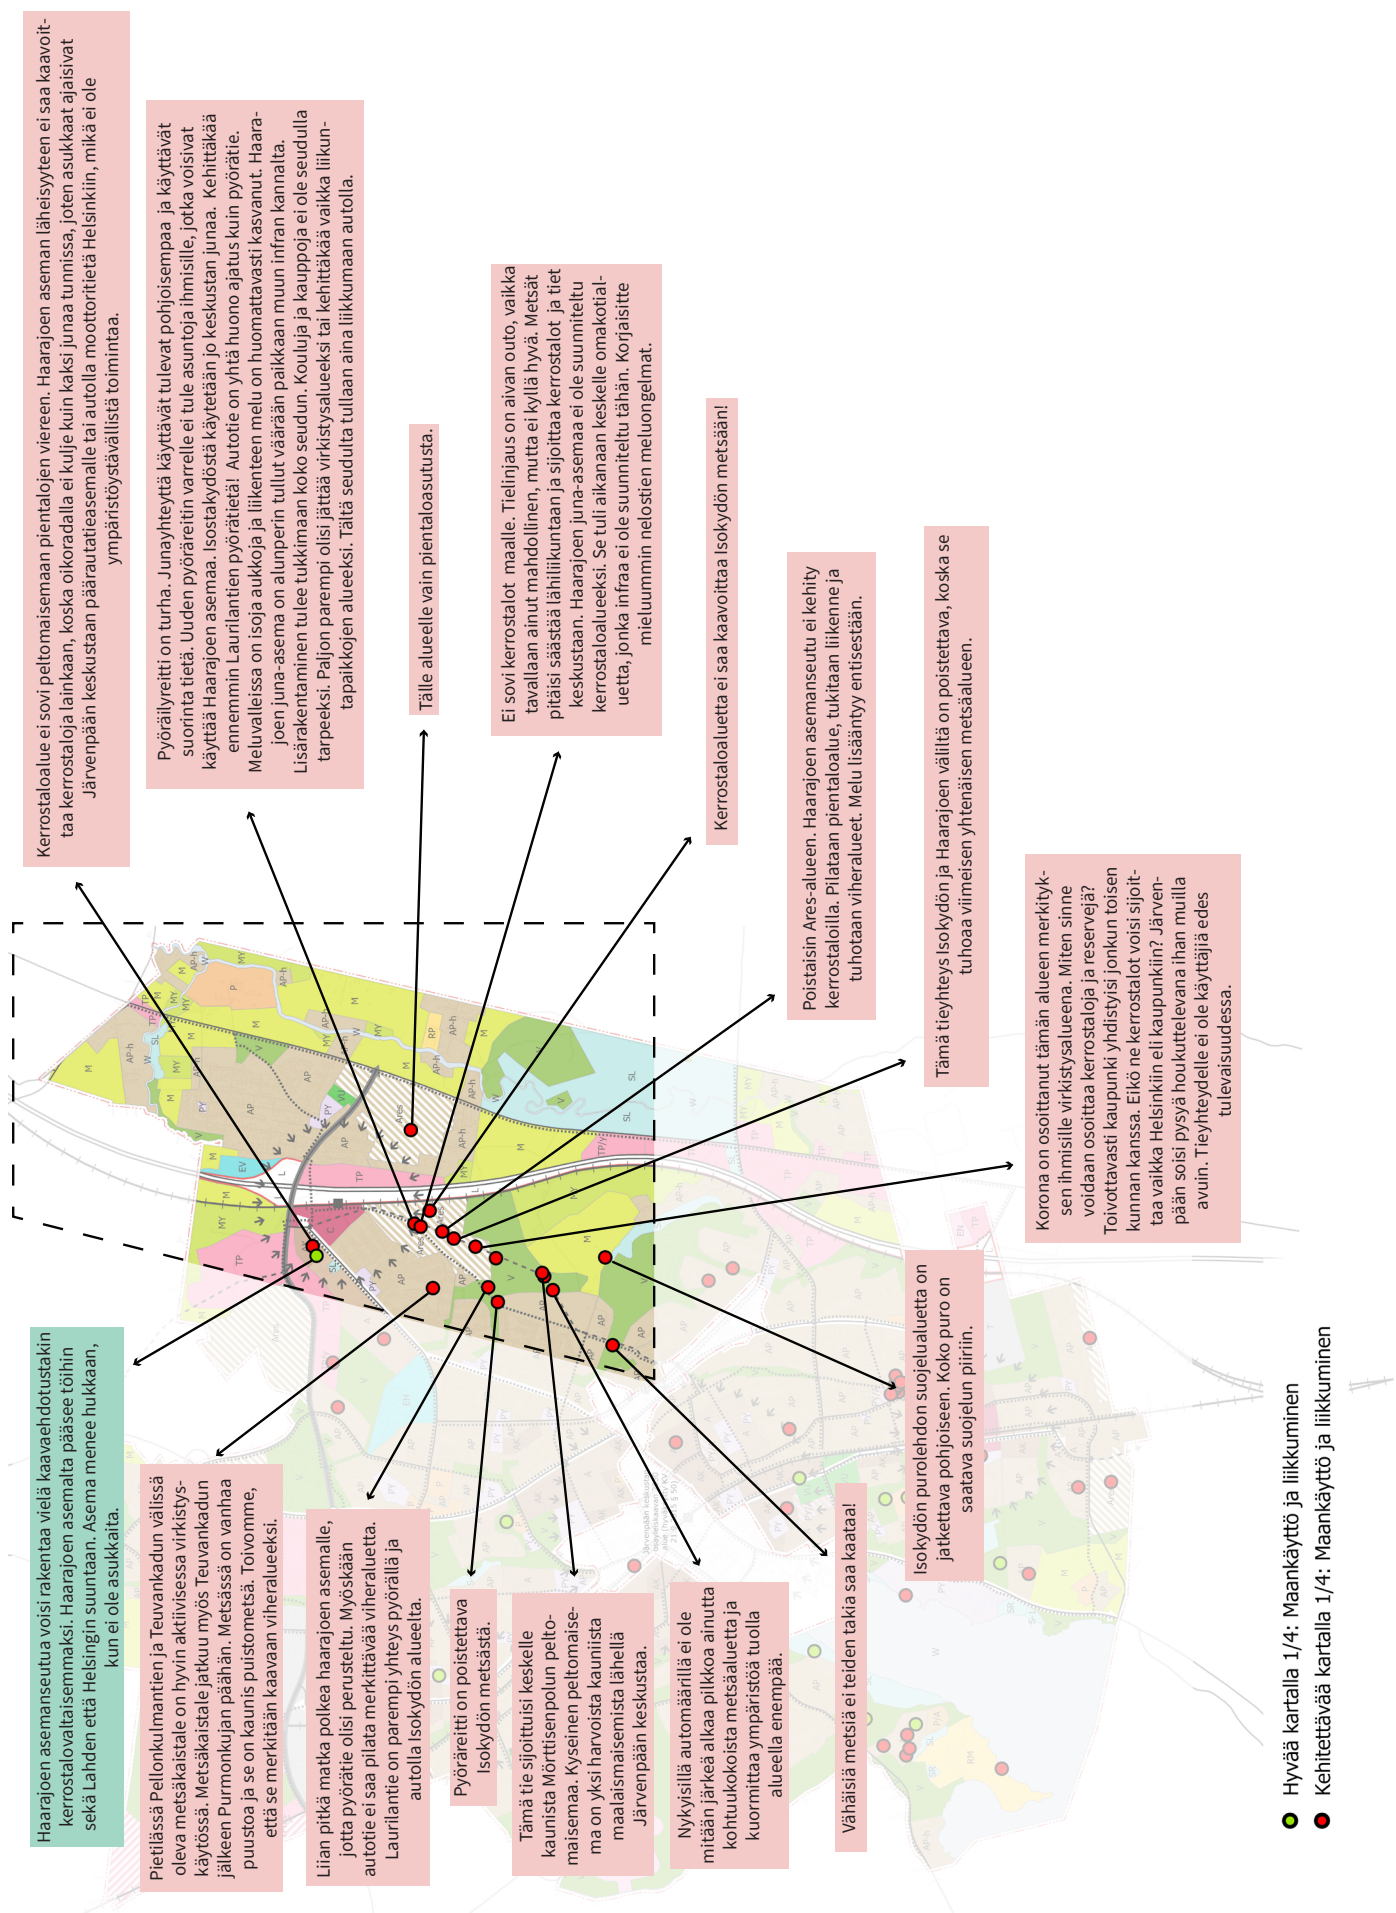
Kerrostaloalue ei sovi peltomaiseman pientalojen viereen. Haarajoen aseman läheisyyteen ei saa kaavoittaa kerrostaloja lainkaan, koska oikoradalla ei kulje kuin kaksi junaa tunnissa, joten asukkaat ajaisivat Järvenpään keskustaan pääradan asemalle tai autolla moottoritietä Helsinkiin, mikä ei ole ympäristöystävällistä toimintaa.

Pyöräilyreitti on turha. Junayhteyttä käyttävät tulevat pohjoisempaa ja käyttävät suorinta tietä. Uuden pyöräreitin varrelle ei tule asuntoja ihmisille, jotka voisivat käyttää Haarajoen asemaa. Isostakydöstä käytetään jo keskustan junaa. Kehittäkää ennemmin Laurilantien pyörätietä! Autotie on yhtä huono ajatus kuin pyörätie. Meluvalleissa on isoja aukkoja ja liikenteen melu on huomattavasti kasvanut. Haarajoen juna-asema on alunperin tullut väärään paikkaan muun infran kannalta. Lisärakentaminen tulee tukkimaan koko seudun. Kouluja ja kauppoja ei ole seudulla tarpeeksi. Paljon parempi olisi jättää virkistysalueeksi tai kehittäkää vaikka liikuntapaikkojen alueeksi. Tältä seudulta tullaan aina liikkumaan autolla.

Tälle alueelle vain pientaloasutusta.

Ei sovi kerrostalot maalle. Tielinjaus on aivan outo, vaikka tavallaan ainut mahdollinen, mutta ei kyllä hyvä. Metsät pitäisi säästää lähiliikuntaan ja sijoittaa kerrostalot ja tiet keskustaan. Haarajoen juna-asema ei ole suunniteltu kerrostaloalueeksi. Se tuli aikanaan keskelle omakotialuetta, jonka infraa ei ole suunniteltu tähän. Korjaisitte mieluummin nelostien meluongelmat.

Kerrostaloaluetta ei saa kaavoittaa Isokydön metsään!

Poistaisin Ares-alueen. Haarajoen asemanseutu ei kehity kerrostaloilla. Pilataan pientaloalue, tukitaan liikenne ja tuhotaan viheralueet. Melu lisääntyy entisestään.

Tämä tieyhteys Isokydön ja Haarajoen välillä on poistettava, koska se tuhoaa viimeisen yhtenäisen metsäalueen.

Korona on osoittanut tämän alueen merkityksen ihmisille virkistysalueena. Miten sinne voidaan osoittaa kerrostaloja ja reservejä? Toivottavasti kaupunki yhdistyisi jonkun toisen kunnan kanssa. Eikö ne kerrostalot voisi sijoittaa vaikka Helsinkiin eli kaupunkiin? Järvenpään soisi pysyä houkuttelevana ihan muilla avuin. Tieyhteydelle ei ole käyttäjiä edes tulevaisuudessa.

Haarajoen asemanseutu voisi rakentaa vielä kaavaehdotustakin kerrostalovaltaisemmaksi. Haarajoen asemalta pääsee töihin sekä Lahden että Helsingin suuntaan. Asema menee hukkaan, kun ei ole asukkaita.

Pietilässä Pellonkulmantien ja Teuvankadun välissä oleva metsäkaistale on hyvin aktiivisessa virkistyskäytössä. Metsäkaistale jatkuu myös Teuvankadun jälkeen Purmonkujan päähän. Metsässä on vanhaa puustoa ja se on kaunis puistometsä. Toivomme, että se merkitään kaavaan viheralueeksi.

Liian pitkä matka polkea Haarajoen asemalle, jotta pyörätie olisi perusteltu. Myöskään autotie ei saa pilata merkittävää viheraluetta. Laurilantie on parempi yhteys pyörällä ja autolla Isokydön alueelta.

Pyöräreitti on poistettava Isokydön metsästä.

Tämä tie sijoittuisi keskelle kaunista Mörttisenpolun peltomaisemaa. Kyseinen peltomaisema on yksi harvoista kauniista maalaismaisemista lähellä Järvenpään keskustaa.

Nykyisillä automäärillä ei ole mitään järkeä alkaa pilkkoa ainutta kohtuukokoista metsäaluetta ja kuormittaa ympäristöä tuolla alueella enempää.

Vähäisiä metsiä ei teiden takia saa kaataa!

Isokydön purolehdon suojelualuetta on jatkettava pohjoiseen. Koko puro on saatava suojelun piiriin.

Hyvää kartalla 1/4: Maankäyttö ja liikkuminen
Kehitettävää kartalla 1/4: Maankäyttö ja liikkuminen